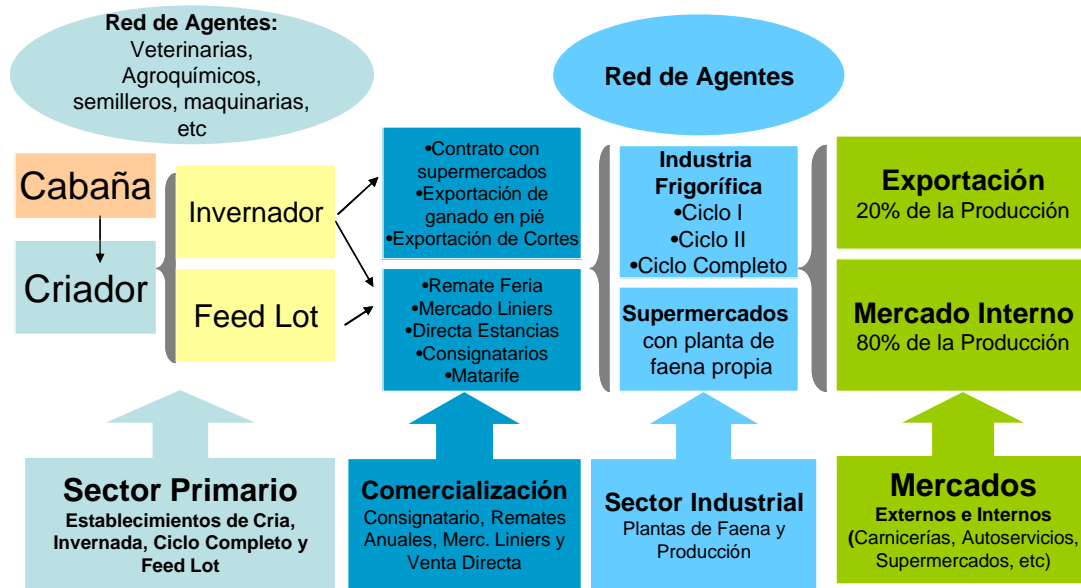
Red de Agentes:
Veterinarias, Agroquímicos, semilleros, maquinarias, etc

Red de Agentes

Cabaña

Criador

Invernador

Feed Lot

•Contrato con supermercados
•Exportación de ganado en pié
•Exportación de Cortes

•Remate Feria
•Mercado Liniers
•Directa Estancias
•Consignatarios
•Matarife

Industria Frigorífica
•Ciclo I
•Ciclo II
•Ciclo Completo

Supermercados con planta de faena propia

Exportación
20% de la Producción

Mercado Interno
80% de la Producción

Sector Primario
Establecimientos de Cria, Invernada, Ciclo Completo y Feed Lot

Comercialización
Consignatario, Remates Anuales, Merc. Liniers y Venta Directa

Sector Industrial
Plantas de Faena y Producción

Mercados
Externos e Internos
(Carnicerías, Autoservicios, Supermercados, etc)